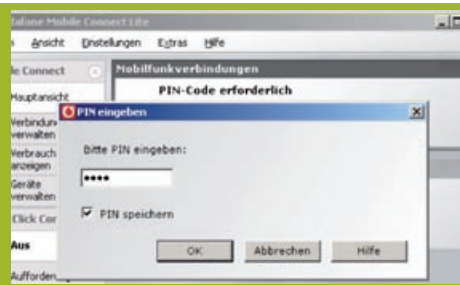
fafone Mobile Connect Lite

Ansicht Einstellungen Extras Hilfe

le Connect

Mobilfunkverbindungen

PIN-Code erforderlich

Hauptansicht

Verbindung verwalten

Verbrauch anzeigen

Geräte verwalten

Click Cor

Aus

Aufforder

PIN eingeben

Bitte PIN eingeben:

••••

PIN speichern

OK

Abbrechen

Hilfe